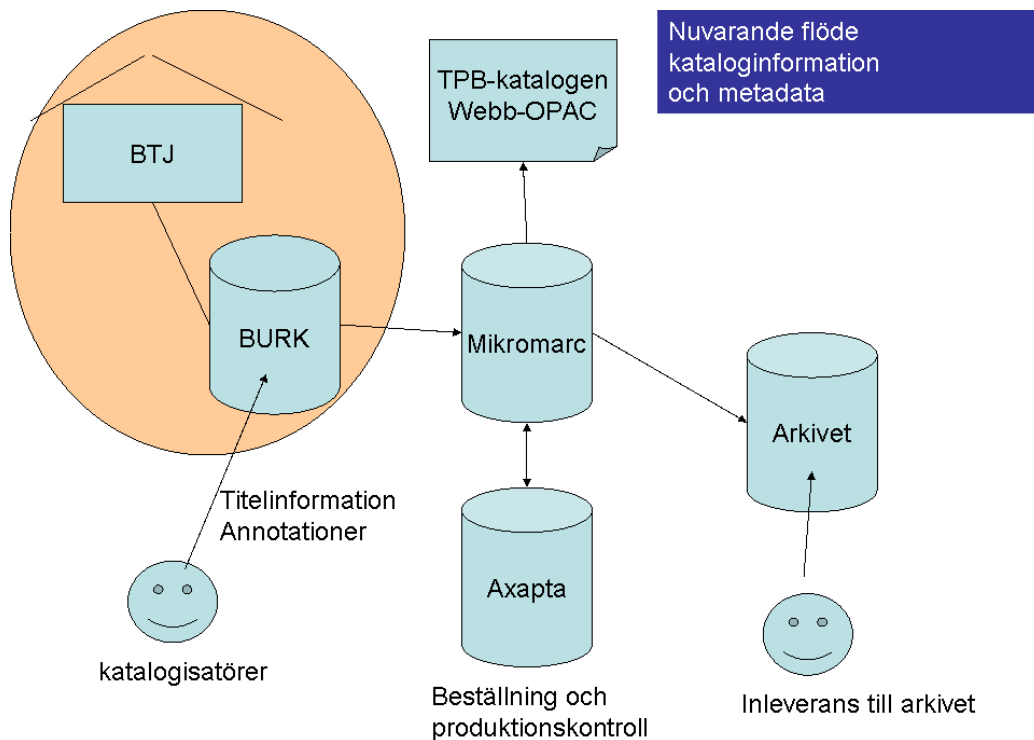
Nuvarande flöde kataloginformation och metadata

TPB-katalogen Webb-OPAC

BTJ

BURK

Mikromarc

Arkivet

Titelinformation Annotationer

Axapta

katalogisatörer

Beställning och produktionskontroll

Inleverans till arkivet